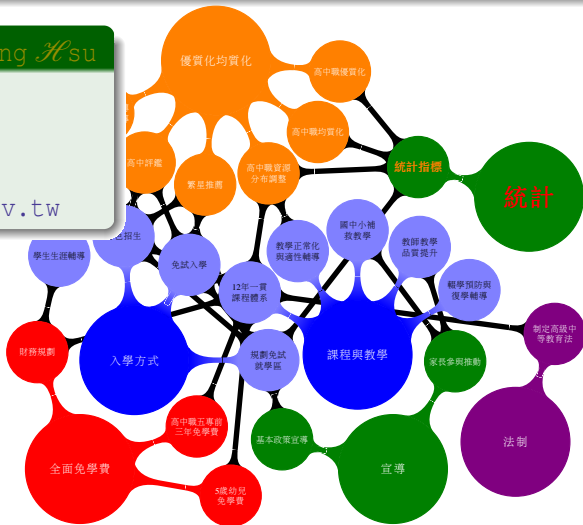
ng Hsu

v.tw

優質化均質化
高中職優質化
高中職均質化
高中評鑑
繁星推薦
高中職資源分布調整
統計指標
統計
招生
學生生涯輔導
免試入學
教學正常化與適性輔導
國中小補救教學
教師教學品質提升
輔學預防與復學輔導
12年一貫課程體系
入學方式
課程與教學
財務規劃
規劃免試就學區
家長參與推動
制定高級中等教育法
高中職五專前三年免學費
基本政策宣導
法制
全面免學費
宣導
5歲幼兒免學費